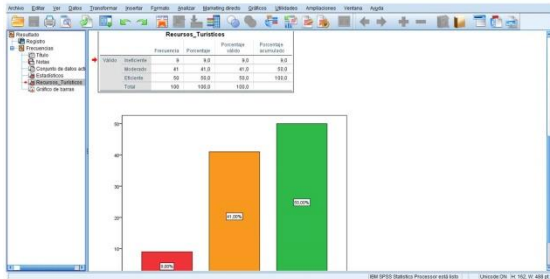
Archivo Editar Ver Datos Transformar Insertar Formato Analizar Marketing directo Gráficos Utilidades Ampliaciones Ventana Ayuda

Resultado
Registro
Frecuencias
Título
Notas
Conjunto de datos acti
Estadísticos
Recursos_Turisticos
Gráfico de barras

Recursos_Turisticos

| | | Frecuencia | Porcentaje | Porcentaje válido | Porcentaje acumulado |
|---|---|---|---|---|---|
| Válido | Deficiente | 9 | 9,0 | 9,0 | 9,0 |
| | Moderado | 41 | 41,0 | 41,0 | 50,0 |
| | Eficiente | 50 | 50,0 | 50,0 | 100,0 |
| | Total | 100 | 100,0 | 100,0 | |

50
40
30
20
10

9,00%
41,00%
50,00%

IBM SPSS Statistics Processor está listo | Unicode:ON | H: 162, W: 468 pt